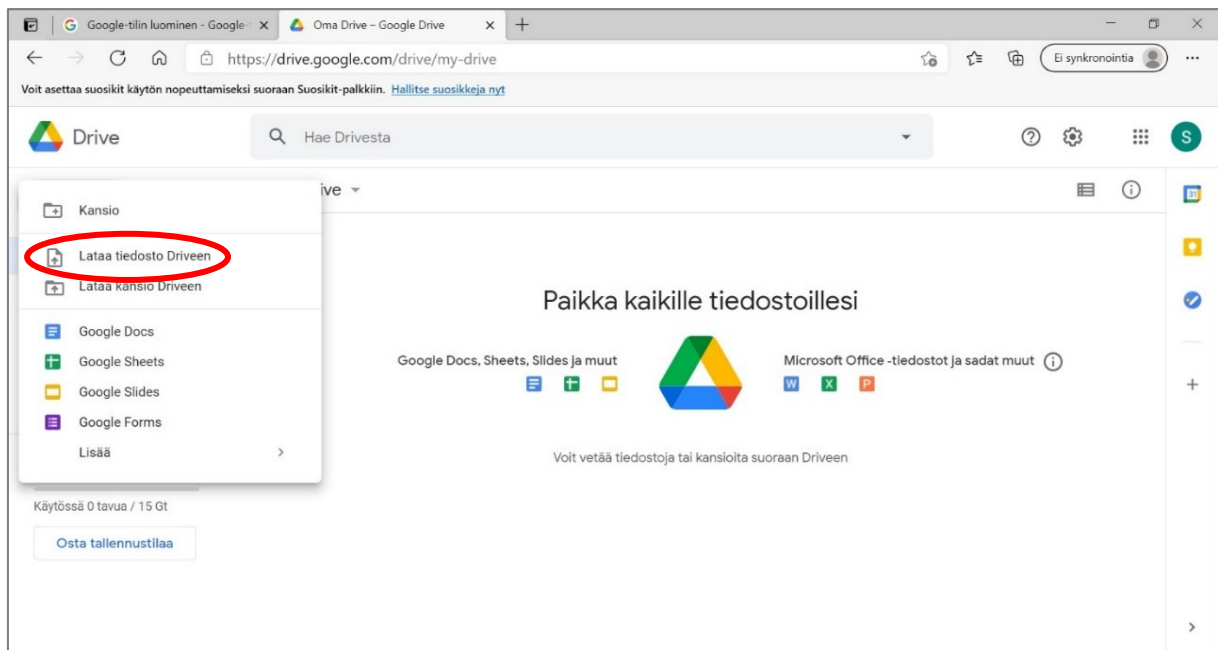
Google-tilin luominen - Google ×
Oma Drive – Google Drive ×
https://drive.google.com/drive/my-drive
Ei synkronointia
Voit asettaa suosikit käytön nopeuttamiseksi suoraan Suosikit-palkkiin. Hallitse suosikkeja nyt

Drive
Hae Drivesta
S

Kansio
Lataa tiedosto Driveen
Lataa kansio Driveen
Google Docs
Google Sheets
Google Slides
Google Forms
Lisää

ive

Paikka kaikille tiedostoillesi
Google Docs, Sheets, Slides ja muut
Microsoft Office -tiedostot ja sadat muut
W X P
Voit vetää tiedostoja tai kansioita suoraan Driveen

Käytössä 0 tavua / 15 Gt
Osta tallennustilaa